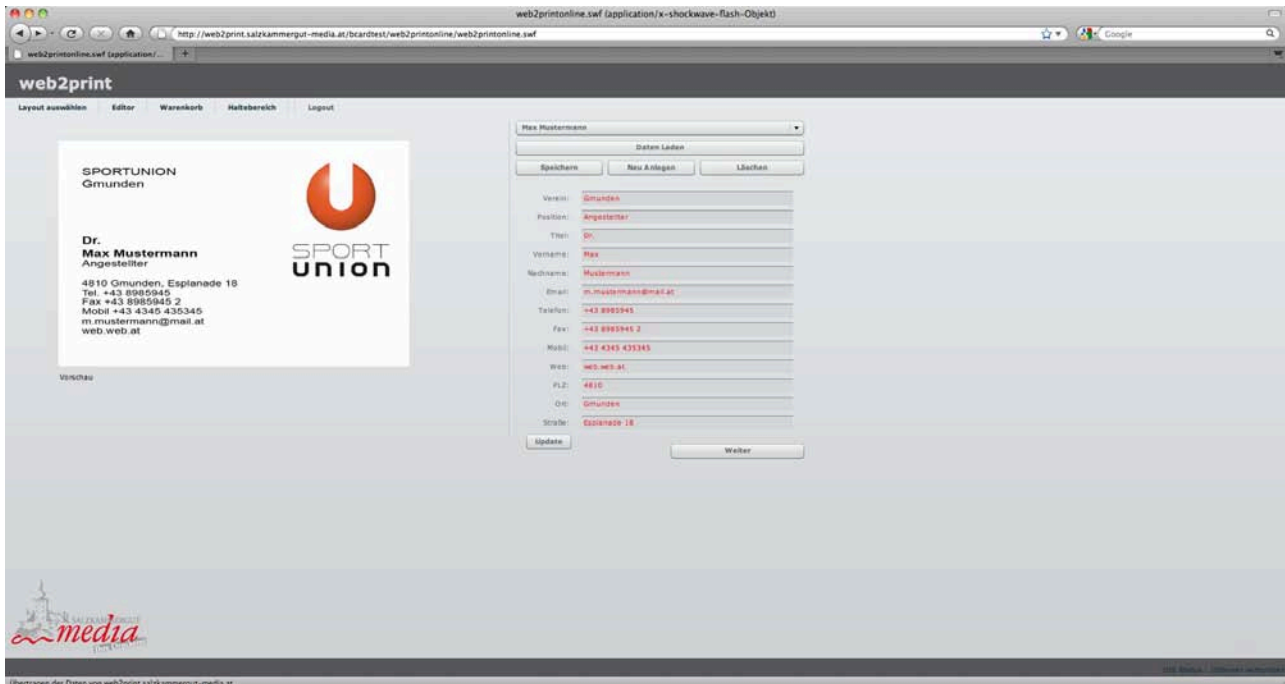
web2printonline.swf (application/x-shockwave-flash-Objekt)

http://web2print.salzkammergut-media.at/bcardtest/web2printonline/web2printonline.swf

Google

web2printonline.swf (application/...

web2print

Layout auswählen | Editor | Warenkorb | Haltebereich | Logout

SPORTUNION
Gmunden

Dr.
Max Mustermann
Angestellter

4810 Gmunden, Esplanade 18
Tel. +43 8985945
Fax +43 8985945 2
Mobil +43 4345 435345
m.mustermann@mail.at
web.web.at

SPORT
UNION

Vorschau

Max Mustermann

Daten Laden

Speichern | Neu Anlegen | Löschen

Verein: Gmunden
Position: Angestellter
Titel: Dr.
Vorname: Max
Nachname: Mustermann
Email: m.mustermann@mail.at
Telefon: +43 8985945
Fax: +43 8985945 2
Mobil: +43 4345 435345
Web: web.web.at
PLZ: 4810
Ort: Gmunden
Straße: Esplanade 18

Update

Weiter

SALZKAMMERGUT
media

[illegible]

Übertragen der Daten von web2print.salzkammergut-media.at